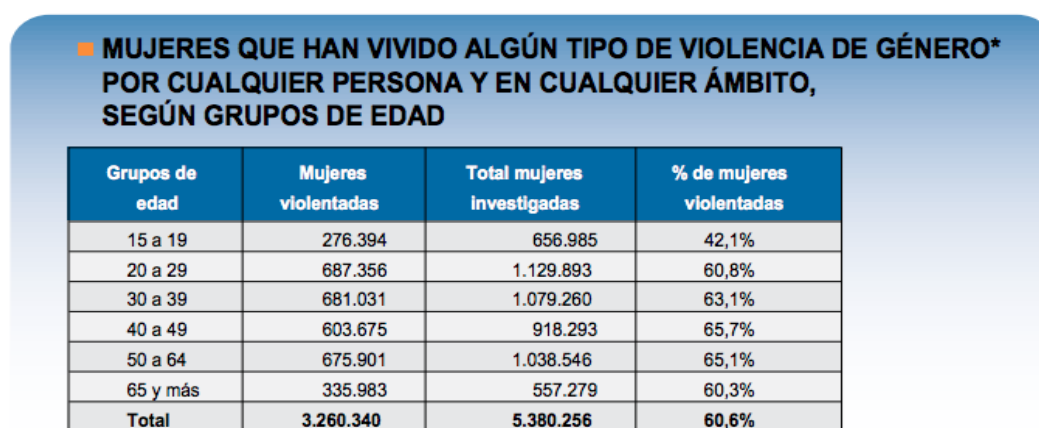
MUJERES QUE HAN VIVIDO ALGÚN TIPO DE VIOLENCIA DE GÉNERO* POR CUALQUIER PERSONA Y EN CUALQUIER ÁMBITO, SEGÚN GRUPOS DE EDAD

| Grupos de edad | Mujeres violentadas | Total mujeres investigadas | % de mujeres violentadas |
|---|---|---|---|
| 15 a 19 | 276.394 | 656.985 | 42,1% |
| 20 a 29 | 687.356 | 1.129.893 | 60,8% |
| 30 a 39 | 681.031 | 1.079.260 | 63,1% |
| 40 a 49 | 603.675 | 918.293 | 65,7% |
| 50 a 64 | 675.901 | 1.038.546 | 65,1% |
| 65 y más | 335.983 | 557.279 | 60,3% |
| Total | 3.260.340 | 5.380.256 | 60,6% |